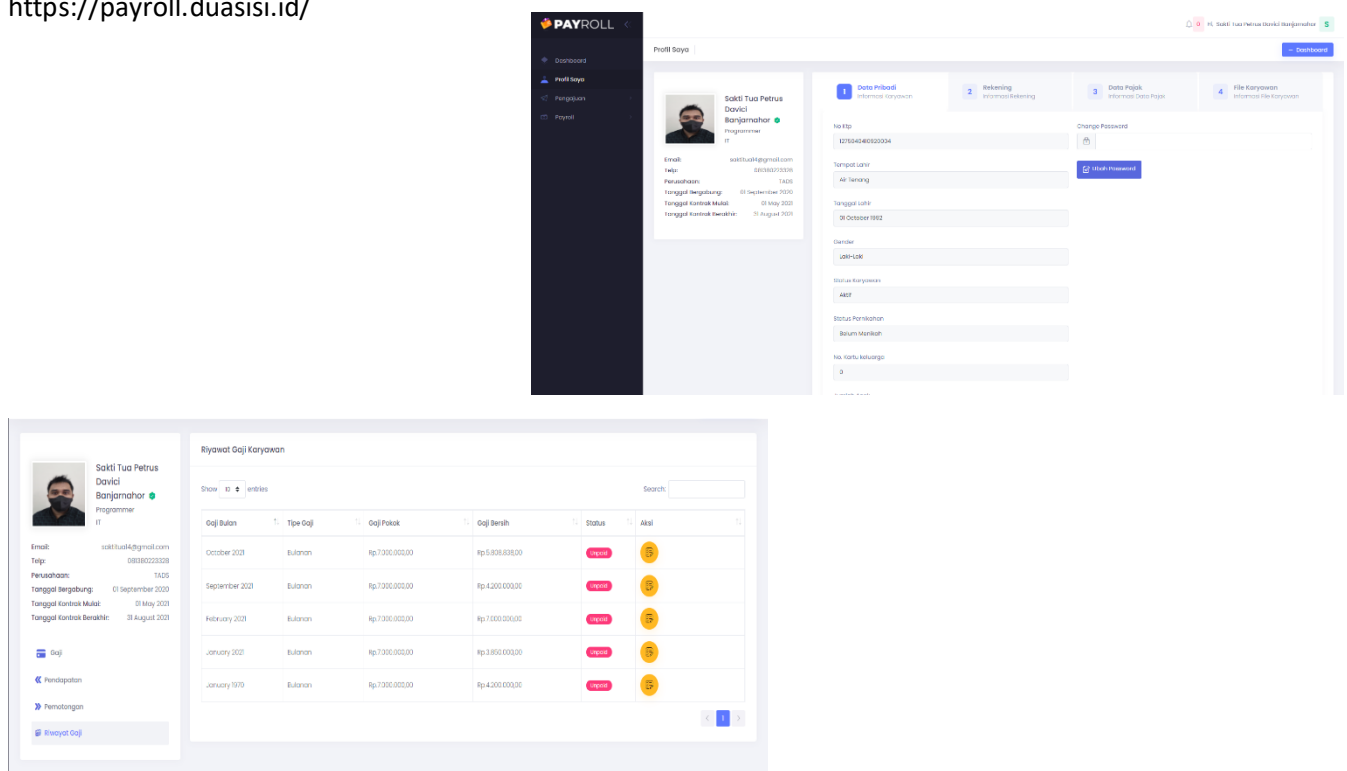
https://payroll.duasisi.id/

PAYROLL

Hi, Sakti Tua Petrus Davici Banjarnahor S

Dashboard
Profil Saya
Pengajuan
Payroll

Profil Saya

← Dashboard

Sakti Tua Petrus Davici Banjarnahor
Programmer
IT

Email: saktitua14@gmail.com
Telp: 081380223328
Perusahaan: TADS
Tanggal Bergabung: 01 September 2020
Tanggal Kontrak Mulai: 01 May 2021
Tanggal Kontrak Berakhir: 31 August 2021

1 Data Pribadi Informasi Karyawan
2 Rekening Informasi Rekening
3 Data Pajak Informasi Data Pajak
4 File Karyawan Informasi File Karyawan

No Ktp
1275040410920004

Change Password

Ubah Password

Tempat Lahir
Air Tenang

Tanggal Lahir
01 October 1992

Gender
Laki-Laki

Status Karyawan
Aktif

Status Pernikahan
Belum Menikah

No. Kartu Keluarga
0

Sakti Tua Petrus Davici Banjarnahor
Programmer
IT

Email: saktitua14@gmail.com
Telp: 081380223328
Perusahaan: TADS
Tanggal Bergabung: 01 September 2020
Tanggal Kontrak Mulai: 01 May 2021
Tanggal Kontrak Berakhir: 31 August 2021

Gaji
Pendapatan
Pemotongan
Riwayat Gaji

Riwayat Gaji Karyawan

Show 10 entries

Search:

| Gaji Bulan | Tipe Gaji | Gaji Pokok | Gaji Bersih | Status | Aksi |
|---|---|---|---|---|---|
| October 2021 | Bulanan | Rp.7.000.000,00 | Rp.5.808.838,00 | Unpaid | |
| September 2021 | Bulanan | Rp.7.000.000,00 | Rp.4.200.000,00 | Unpaid | |
| February 2021 | Bulanan | Rp.7.000.000,00 | Rp.7.000.000,00 | Unpaid | |
| January 2021 | Bulanan | Rp.7.000.000,00 | Rp.3.850.000,00 | Unpaid | |
| January 1970 | Bulanan | Rp.7.000.000,00 | Rp.4.200.000,00 | Unpaid | |

1